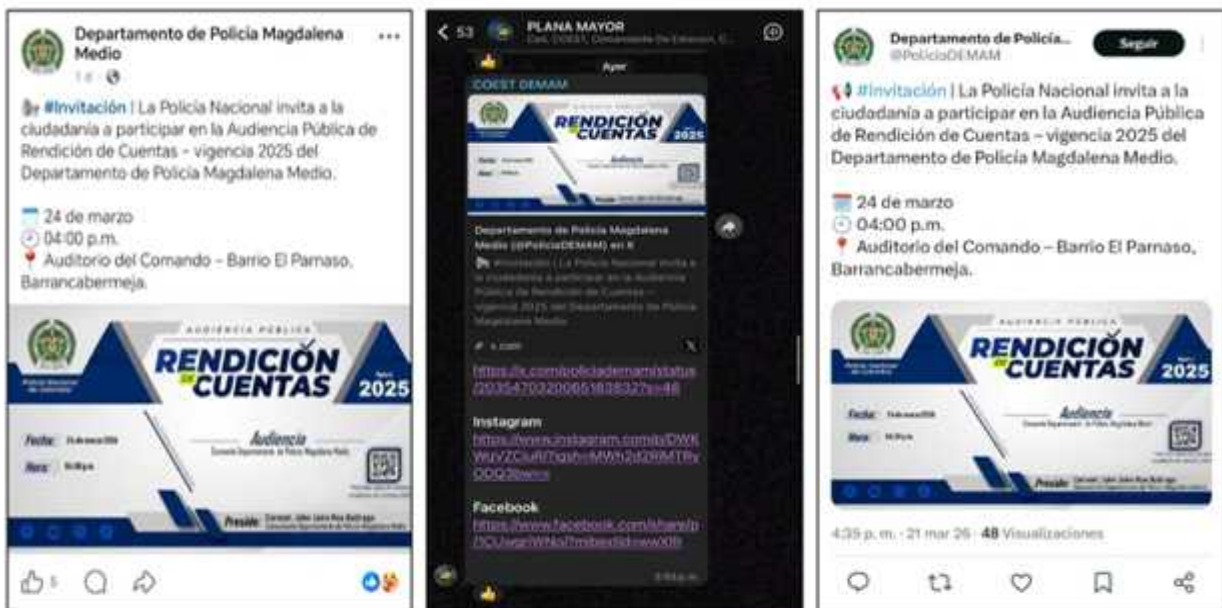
Departamento de Policía Magdalena Medio
1 d · 

#Invitación | La Policía Nacional invita a la ciudadanía a participar en la Audiencia Pública de Rendición de Cuentas – vigencia 2025 del Departamento de Policía Magdalena Medio.

24 de marzo
04:00 p.m.
Auditorio del Comando – Barrio El Parnaso, Barrancabermeja.

AUDIENCIA PÚBLICA
RENDICIÓN DE CUENTAS
2025
Fecha: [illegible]
Hora: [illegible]
Audiencia
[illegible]
Preside: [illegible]

5

< 53 PLANA MAYOR
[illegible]
Ayer
COEST DEMAM
RENDICIÓN DE CUENTAS 2025
Departamento de Policía Magdalena Medio (@PoliciaDEMAM) en X
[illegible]
https://x.com/policiademam/status/2035470320065183832?s=48

Instagram
https://www.instagram.com/p/DWKWyVZCluR/?igsh=MWh2d2RlMTRyODQ3bw==

Facebook
https://www.facebook.com/share/p/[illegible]

Departamento de Policía...
@PoliciaDEMAM
Seguir

#Invitación | La Policía Nacional invita a la ciudadanía a participar en la Audiencia Pública de Rendición de Cuentas – vigencia 2025 del Departamento de Policía Magdalena Medio.

24 de marzo
04:00 p.m.
Auditorio del Comando – Barrio El Parnaso, Barrancabermeja.

AUDIENCIA PÚBLICA
RENDICIÓN DE CUENTAS
2025
Fecha: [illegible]
Hora: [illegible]
Audiencia
Preside: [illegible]

4:35 p. m. · 21 mar 26 · 48 Visualizaciones